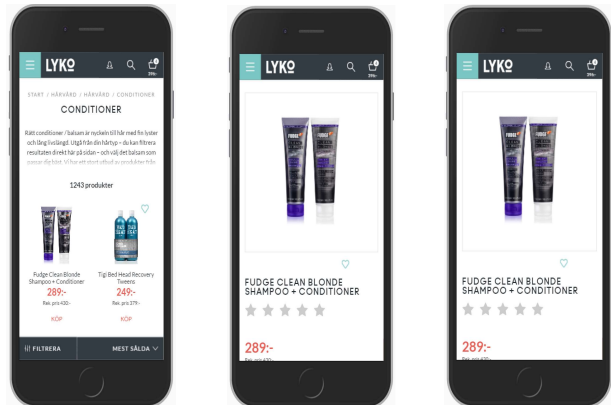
LYKO

START / HÅRVÅRD / HÅRVÅRD / CONDITIONER

CONDITIONER

Rätt conditioner / balsam är nyckeln till hår med fin lyster och lång livslängd. Utgå från din hårtyp – du kan filtrera resultaten direkt här på sidan – och välj det balsam som passar dig bäst. Vi har ett stort utbud av produkter från

1243 produkter

Fudge Clean Blonde Shampoo + Conditioner
289:-
Rek. pris 430:-
KÖP

Tigi Bed Head Recovery Tweens
249:-
Rek. pris 379:-
KÖP

FILTRERA

MEST SÅLDA

LYKO

FUDGE CLEAN BLONDE SHAMPOO + CONDITIONER

289:-

Rek. pris 430:-

LYKO

FUDGE CLEAN BLONDE SHAMPOO + CONDITIONER

289:-

Rek. pris 430:-